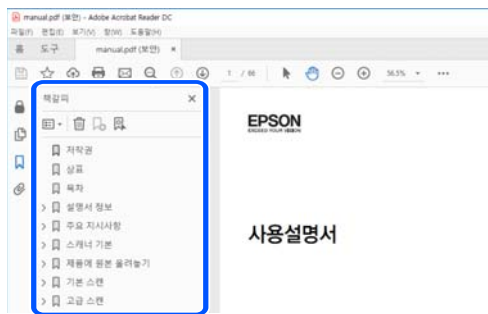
manual.pdf (보안) - Adobe Acrobat Reader DC
파일(F) 편집(E) 보기(V) 창(W) 도움말(H)
홈 도구 manual.pdf (보안) ×
1 / 86
56.5%
책갈피 ×
저작권
상표
목차
설명서 정보
주요 지시사항
스캐너 기본
제품에 원본 올려놓기
기본 스캔
고급 스캔
EPSON
EXCEED YOUR VISION
사용설명서